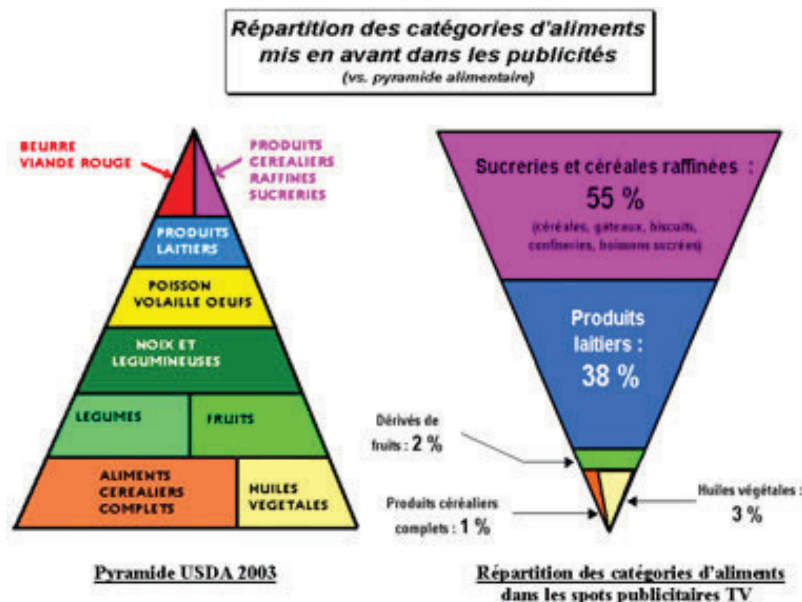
Répartition des catégories d'aliments mis en avant dans les publicités
(vs. pyramide alimentaire)

BEURRE
VIANDE ROUGE

PRODUITS
CEREALIERS
RAFFINES
SUCRERIES

PRODUITS LAITIERS

POISSON VOLAILLE OEUFS

NOIX ET LEGUMINEUSES

LEGUMES

FRUITS

ALIMENTS CEREALIERS COMPLETS

HUILES VEGETALES

Pyramide USDA 2003

Sucreries et céréales raffinées :
55 %
(céréales, gateaux, biscuits, confiseries, boissons sucrées)

Produits laitiers :
38 %

Dérivés de fruits : 2 %

Produits céréaliers complets : 1 %

Huiles végétales : 3 %

Répartition des catégories d'aliments dans les spots publicitaires TV